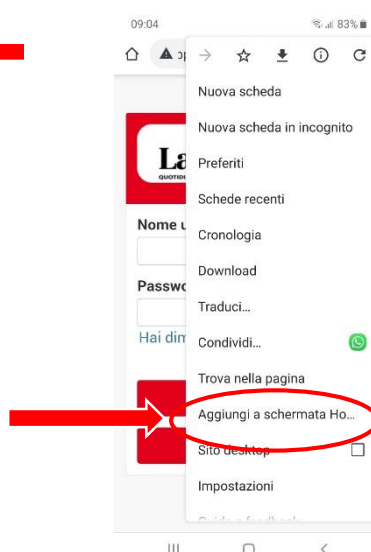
09:04

83%

Nuova scheda

Nuova scheda in incognito

Preferiti

Schede recenti

Cronologia

Download

Traduci...

Condividi...

Trova nella pagina

Aggiungi a schermata Ho...

Sito desktop

Impostazioni

La

QUOTIDI

Nome u

Passwo

Hai dim